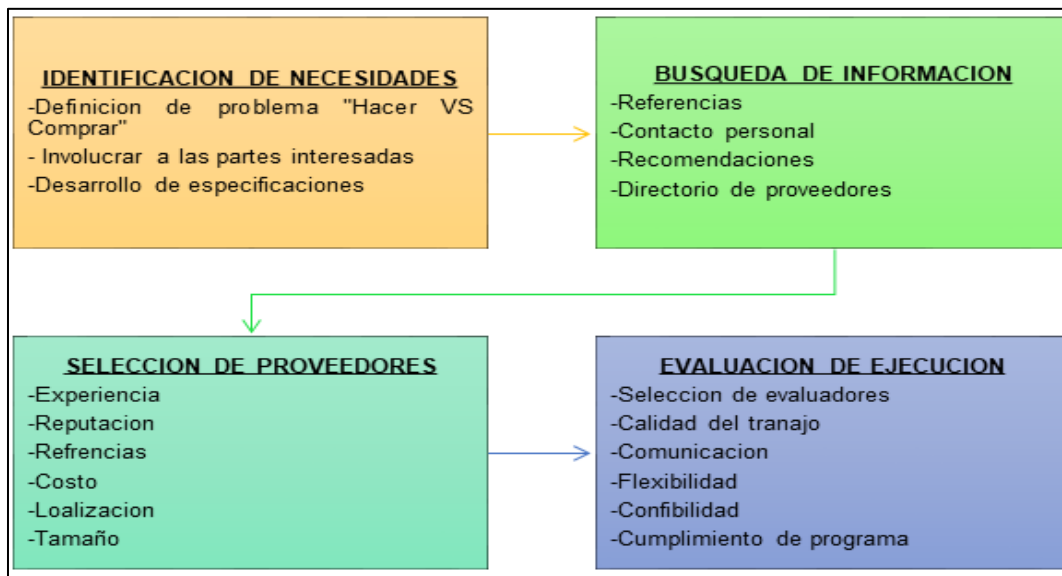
IDENTIFICACION DE NECESIDADES
-Definicion de problema "Hacer VS Comprar"
- Involucrar a las partes interesadas
-Desarrollo de especificaciones

BUSQUEDA DE INFORMACION
-Referencias
-Contacto personal
-Recomendaciones
-Directorio de proveedores

SELECCION DE PROVEEDORES
-Experiencia
-Reputacion
-Refrencias
-Costo
-Loalizacion
-Tamaño

EVALUACION DE EJECUCION
-Seleccion de evaluadores
-Calidad del tranajo
-Comunicacion
-Flexibilidad
-Confibilidad
-Cumplimiento de programa